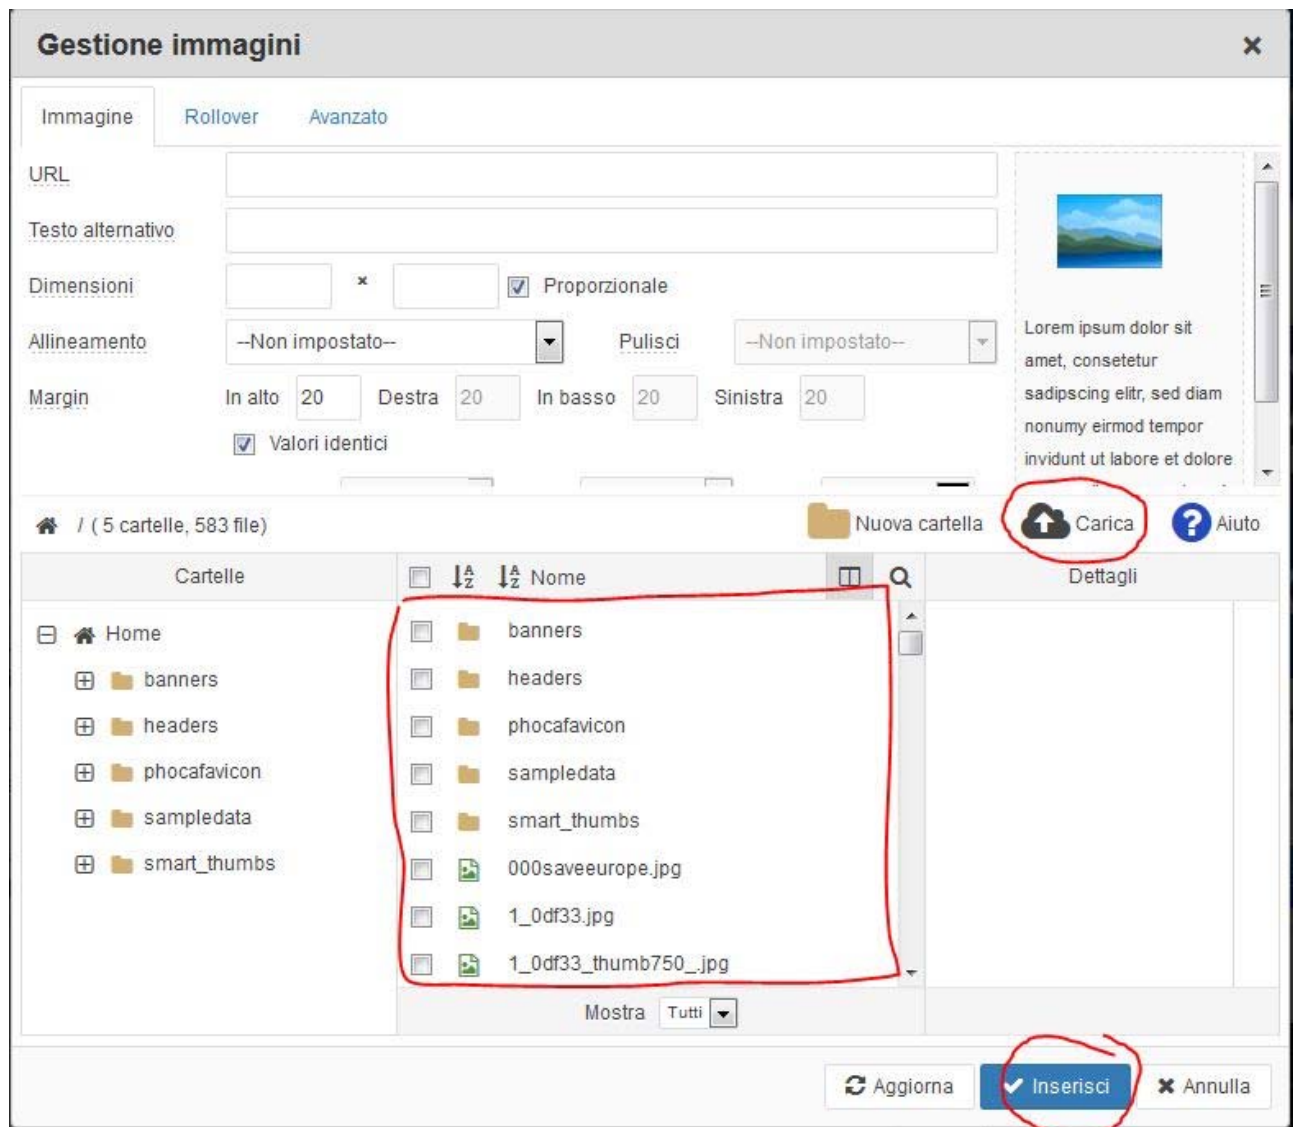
Gestione immagini ×

Immagine Rollover Avanzato

URL

Testo alternativo

Dimensioni × Proporzionale

Allineamento --Non impostato-- Pulisci --Non impostato--

Margin In alto 20 Destra 20 In basso 20 Sinistra 20

Valori identici

Lorem ipsum dolor sit amet, consetetur sadipscing elitr, sed diam nonumy eirmod tempor invidunt ut labore et dolore

/ ( 5 cartelle, 583 file) Nuova cartella Carica Aiuto

Cartelle Nome Dettagli

Home
banners
headers
phocafavicon
sampledata
smart_thumbs

banners
headers
phocafavicon
sampledata
smart_thumbs
000saveeurope.jpg
1_0df33.jpg
1_0df33_thumb750_.jpg

Mostra Tutti

Aggiorna Inserisci Annulla